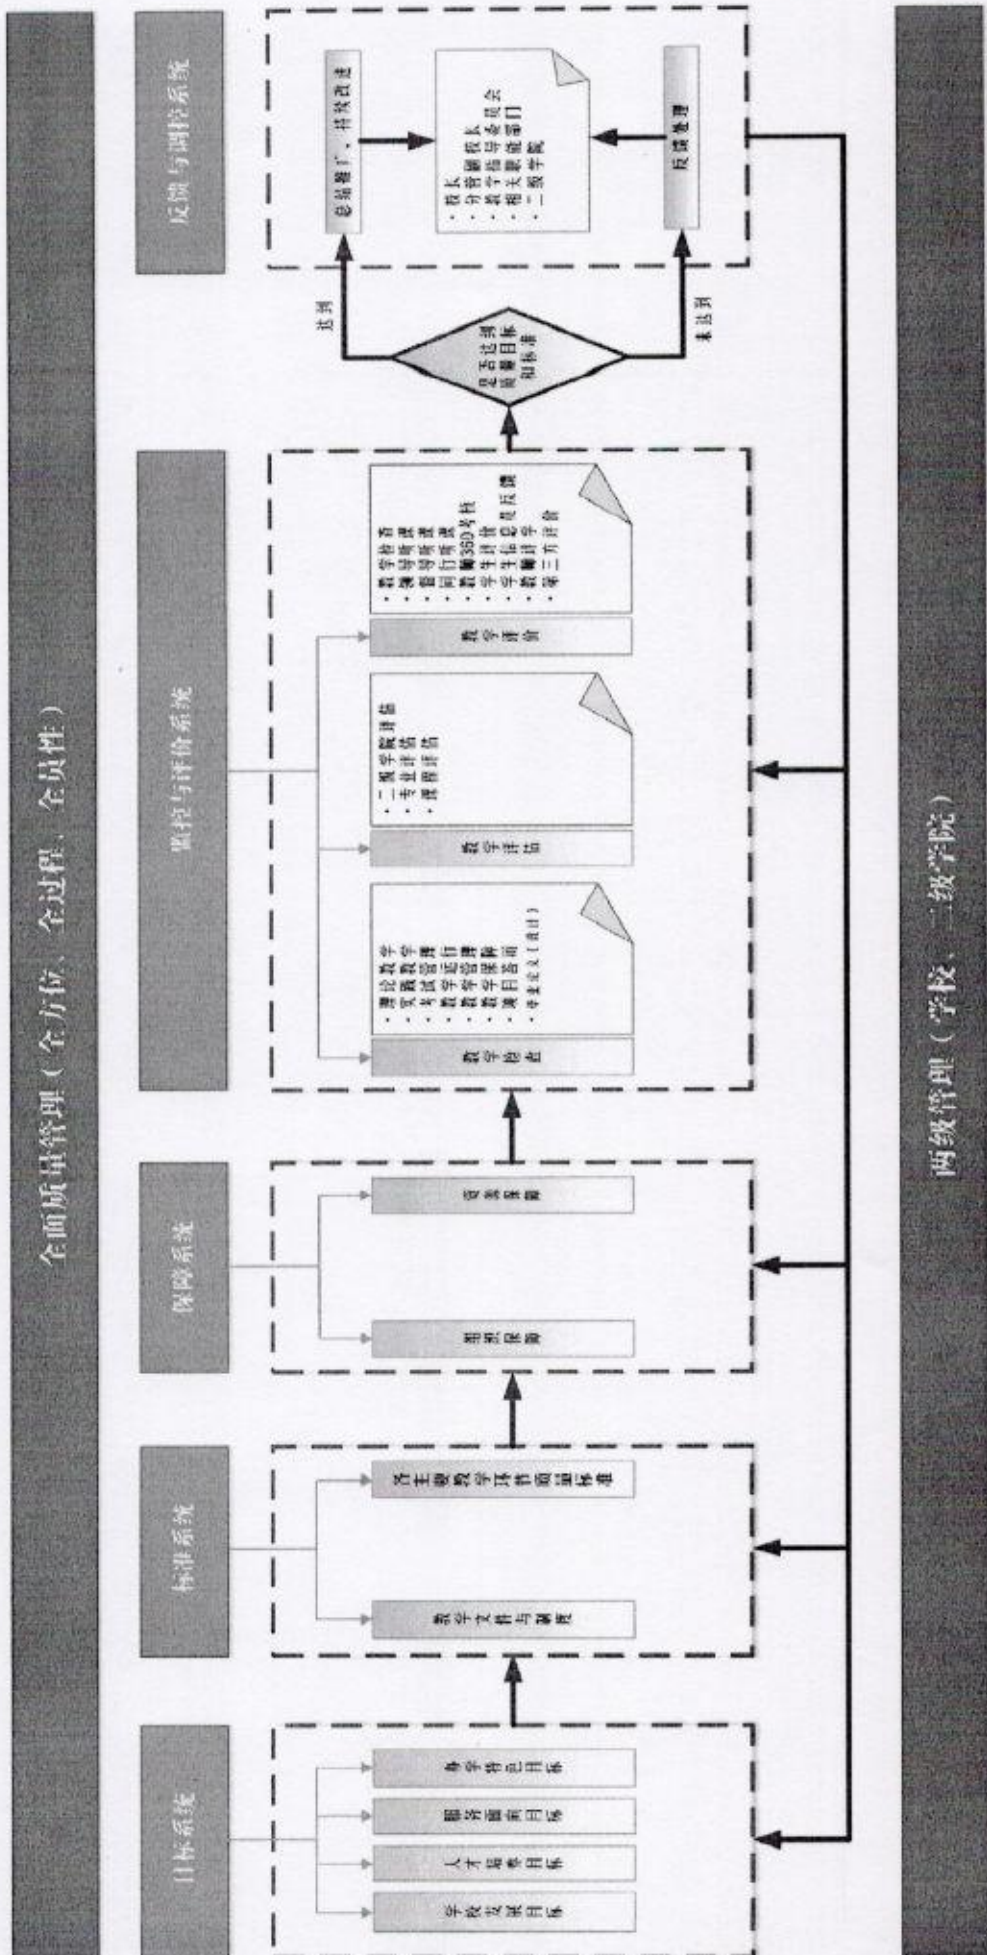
全面质量管理（全方位、全过程、全员性）

目标系统

学校发展目标

人才培养目标

服务面向目标

教学质量目标

标准系统

教学文件与制度

各主要教学环节质量标准

保障系统

教学保障

资源保障

监控与评价系统

教学检查

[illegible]

教学评估

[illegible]

教学评价

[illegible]

是否达到目标和标准

达到

未达到

反馈与调控系统

总结推广，持续改进

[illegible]

反馈处理

两级管理（学校、二级学院）